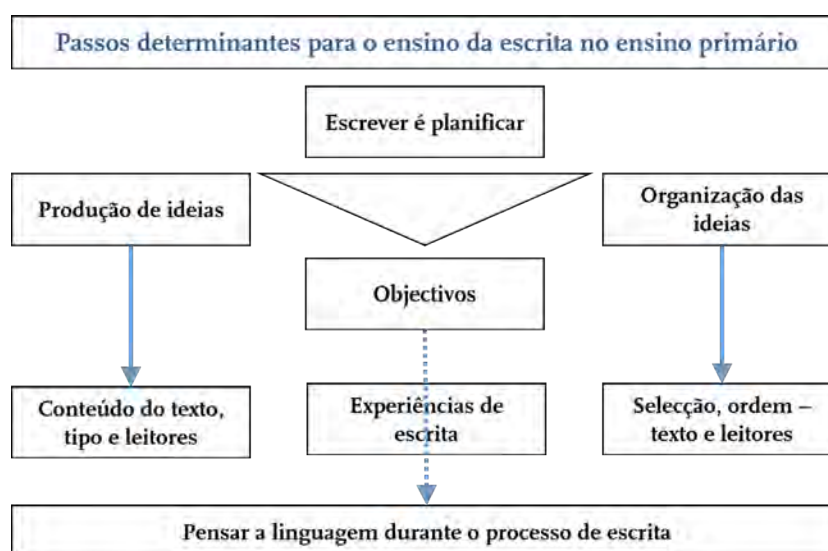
Passos determinantes para o ensino da escrita no ensino primário

Escrever é planificar

Produção de ideias

Organização das ideias

Objectivos

Conteúdo do texto, tipo e leitores

Experiências de escrita

Selecção, ordem – texto e leitores

Pensar a linguagem durante o processo de escrita